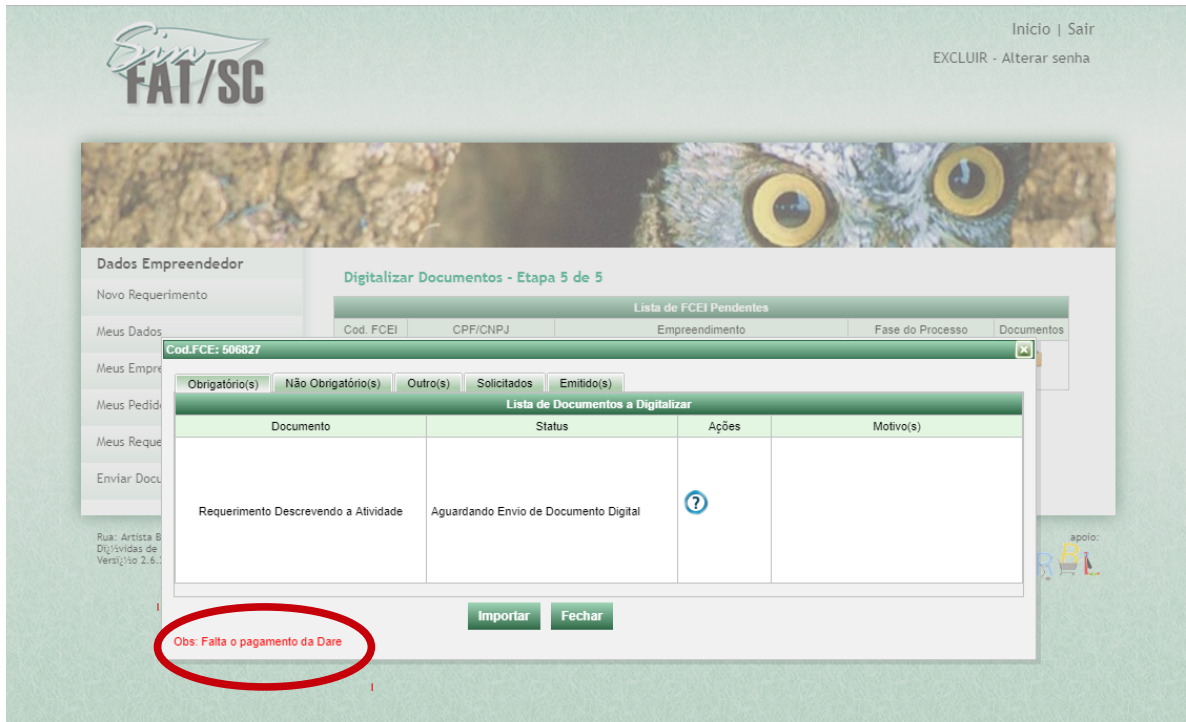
Sim FAT/SC

Inicio | Sair

EXCLUIR - Alterar senha

Dados Empreendedor

Novo Requerimento

Meus Dados

Meus Empre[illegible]

Meus Pedid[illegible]

Meus Reque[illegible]

Enviar Docu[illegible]

Digitalizar Documentos - Etapa 5 de 5

Lista de FCEI Pendentes

| Cod. FCEI | CPF/CNPJ | Empreendimento | Fase do Processo | Documentos |
|---|---|---|---|---|

Cod.FCE: 506827

Obrigatório(s) | Não Obrigatório(s) | Outro(s) | Solicitados | Emitido(s)

Lista de Documentos a Digitalizar

| Documento | Status | Ações | Motivo(s) |
|---|---|---|---|
| Requerimento Descrevendo a Atividade | Aguardando Envio de Documento Digital | ? | |

Importar Fechar

Obs: Falta o pagamento da Dare

Rua: Artista B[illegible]
Dï¿½vidas de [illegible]
Versï¿½o 2.6.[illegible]

apoio: